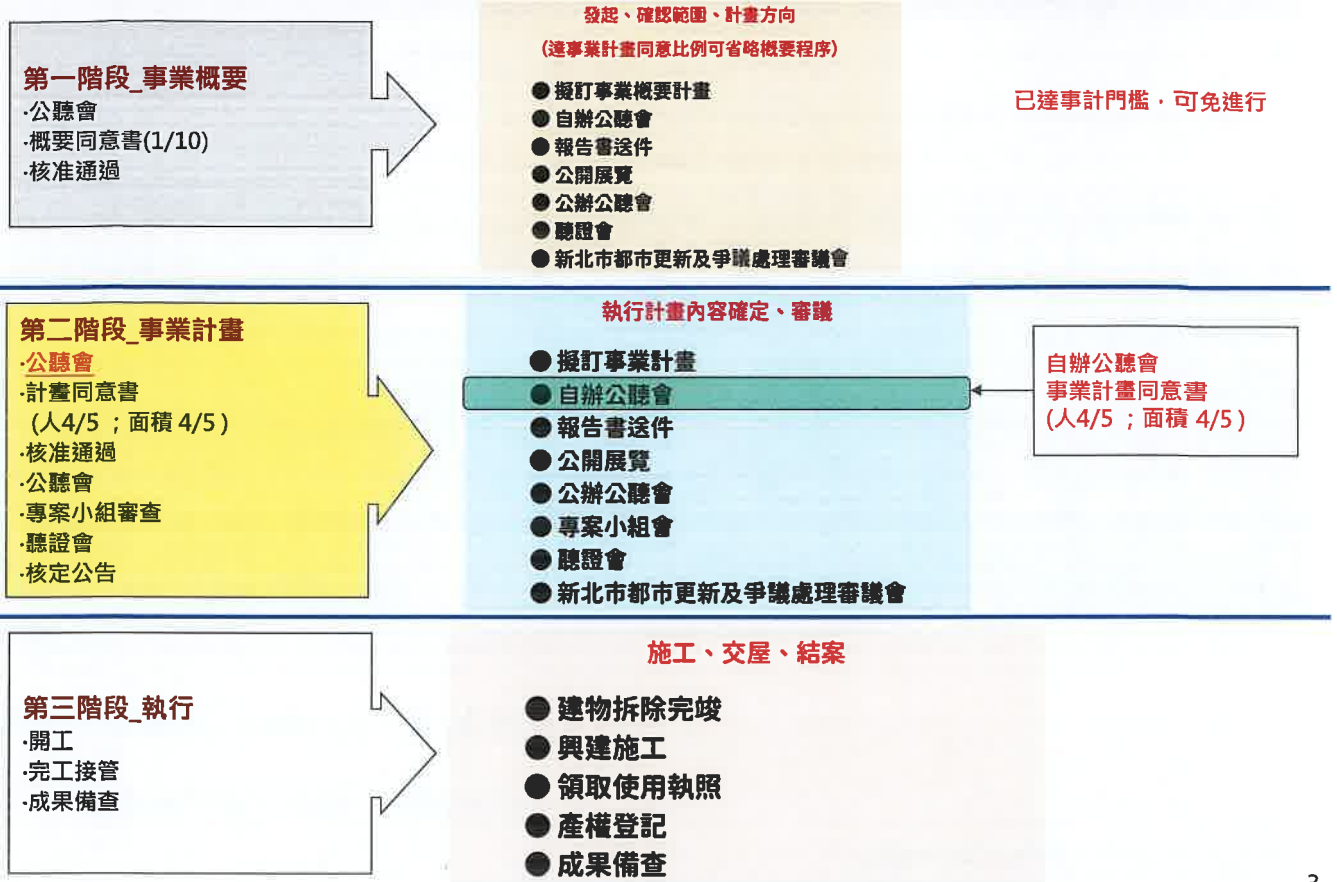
第一階段_事業概要
·公聽會
·概要同意書(1/10)
·核准通過

發起、確認範圍、計畫方向
(達事業計畫同意比例可省略概要程序)

● 擬訂事業概要計畫
● 自辦公聽會
● 報告書送件
● 公開展覽
● 公辦公聽會
● 聽證會
● 新北市都市更新及爭議處理審議會

已達事計門檻，可免進行

第二階段_事業計畫
·公聽會
·計畫同意書
(人4/5 ；面積 4/5)
·核准通過
·公聽會
·專案小組審查
·聽證會
·核定公告

執行計畫內容確定、審議

● 擬訂事業計畫
● 自辦公聽會
● 報告書送件
● 公開展覽
● 公辦公聽會
● 專案小組會
● 聽證會
● 新北市都市更新及爭議處理審議會

自辦公聽會
事業計畫同意書
(人4/5 ；面積 4/5)

第三階段_執行
·開工
·完工接管
·成果備查

施工、交屋、結案

● 建物拆除完竣
● 興建施工
● 領取使用執照
● 產權登記
● 成果備查

3